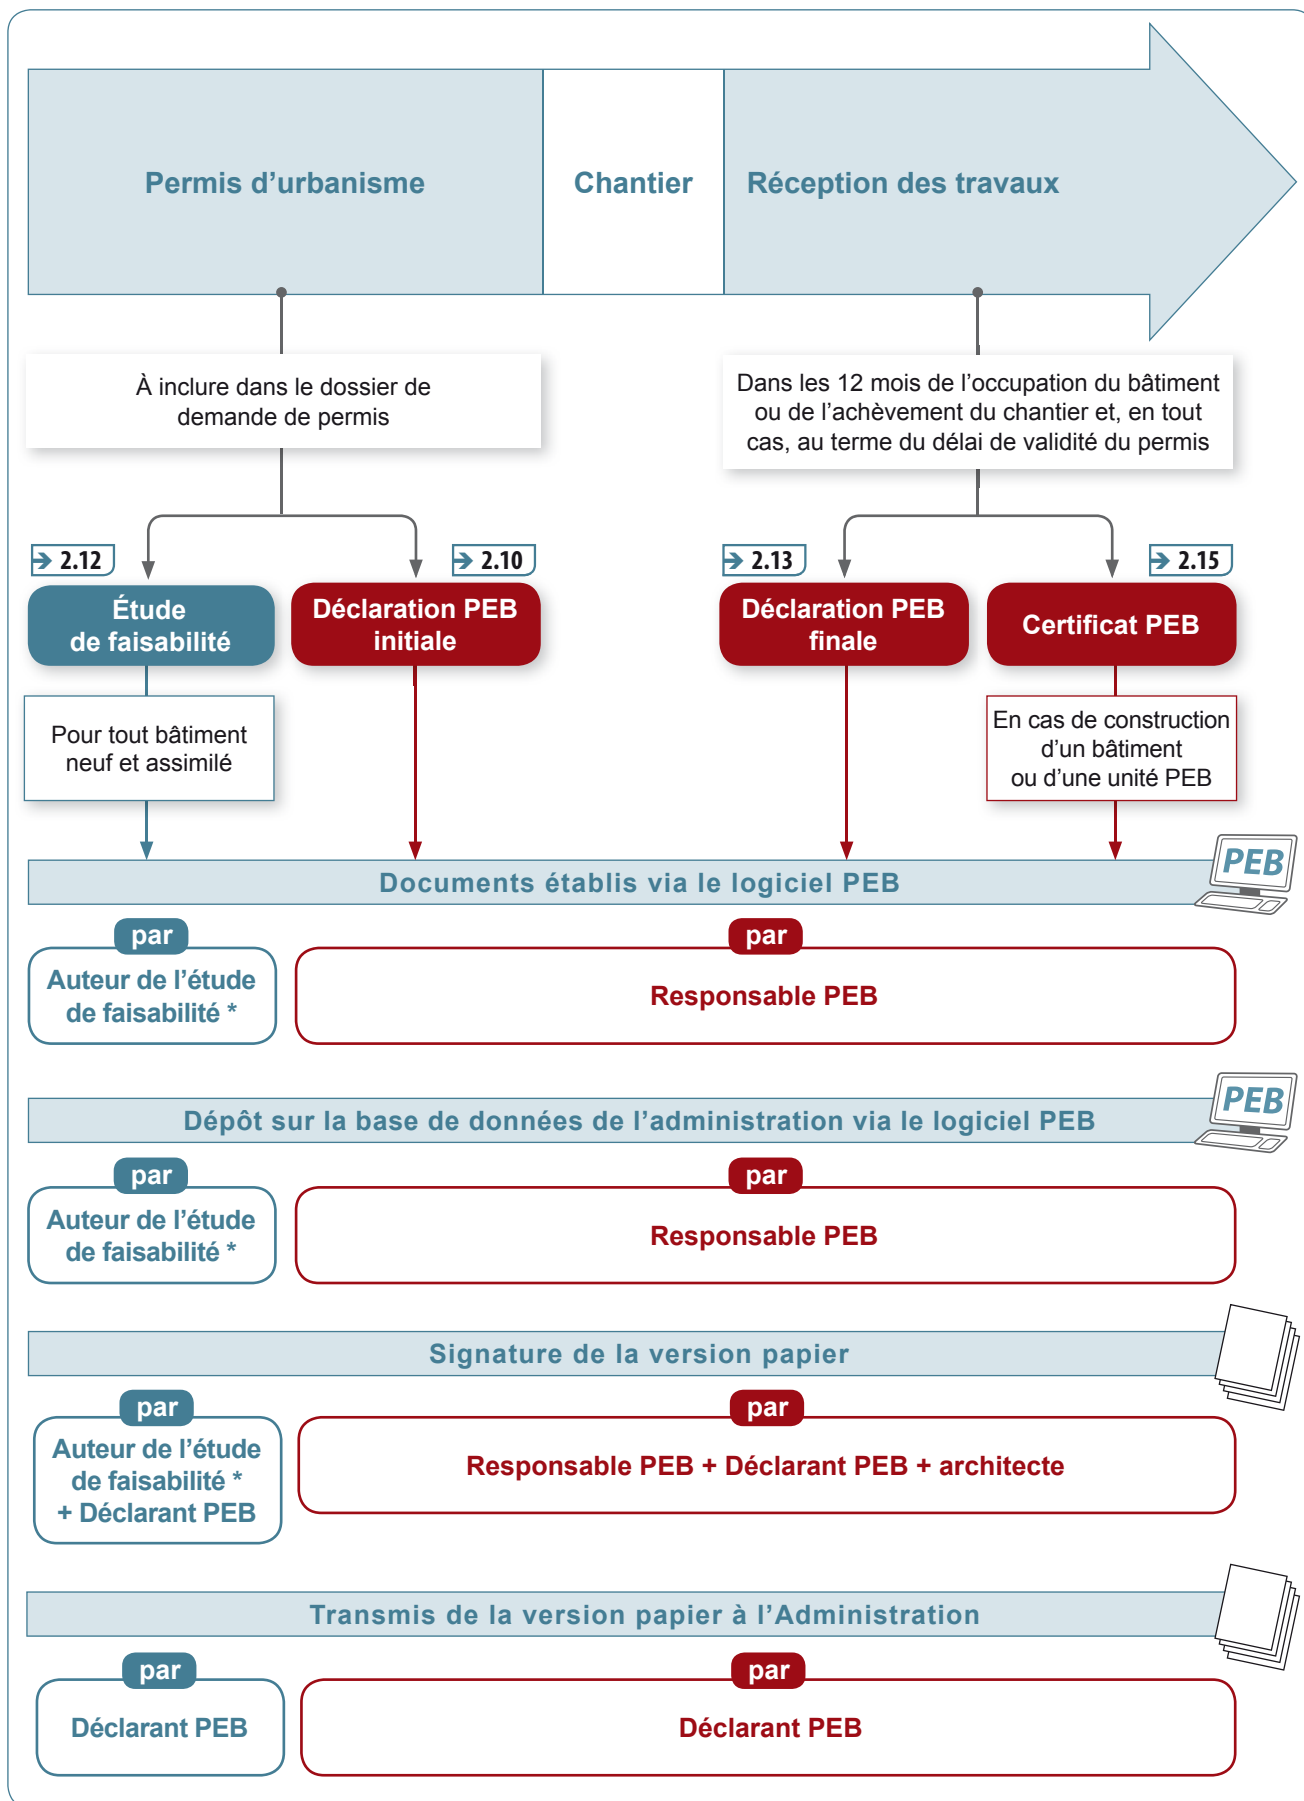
Permis d’urbanisme

Chantier

Réception des travaux

À inclure dans le dossier de demande de permis

Dans les 12 mois de l’occupation du bâtiment ou de l’achèvement du chantier et, en tout cas, au terme du délai de validité du permis

2.12

Étude de faisabilité

2.10

Déclaration PEB initiale

2.13

Déclaration PEB finale

2.15

Certificat PEB

Pour tout bâtiment neuf et assimilé

En cas de construction d’un bâtiment ou d’une unité PEB

Documents établis via le logiciel PEB

PEB

par

Auteur de l’étude de faisabilité *

par

Responsable PEB

Dépôt sur la base de données de l’administration via le logiciel PEB

PEB

par

Auteur de l’étude de faisabilité *

par

Responsable PEB

Signature de la version papier

par

Auteur de l’étude de faisabilité * + Déclarant PEB

par

Responsable PEB + Déclarant PEB + architecte

Transmis de la version papier à l’Administration

par

Déclarant PEB

par

Déclarant PEB